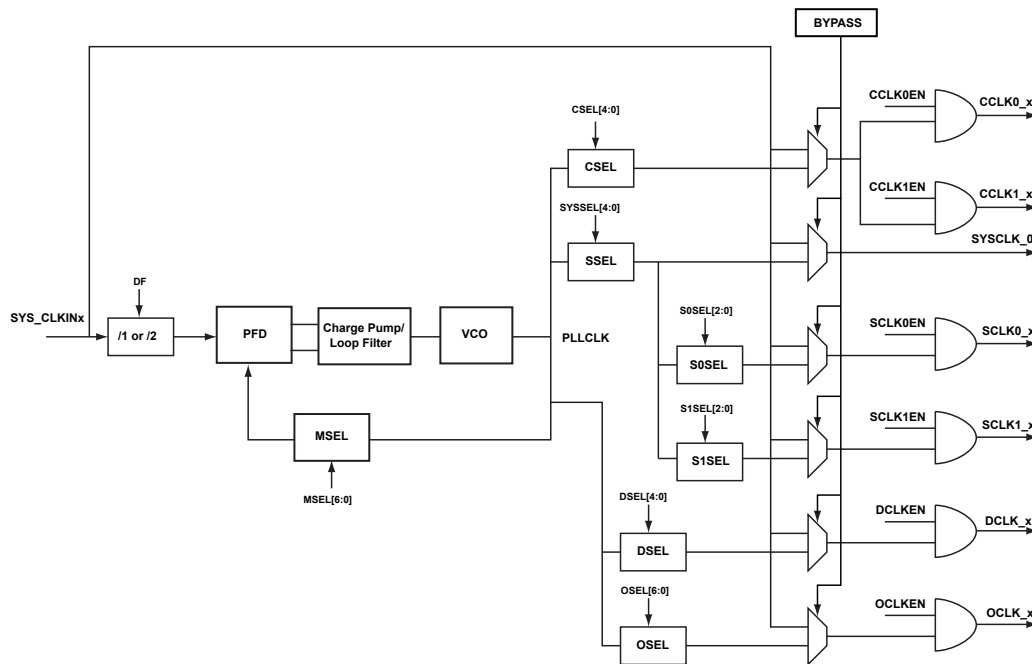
BYPASS

CSEL[4:0]

CSEL

CCLK0EN

CCLK0_x

CCLK1EN

CCLK1_x

SYSSEL[4:0]

SSEL

SYSCLK_0

DF

SYS_CLKINx

/1 or /2

PFD

Charge Pump/ Loop Filter

VCO

PLLCLK

S0SEL[2:0]

S0SEL

SCLK0EN

SCLK0_x

S1SEL[2:0]

S1SEL

SCLK1EN

SCLK1_x

MSEL

MSEL[6:0]

DSEL[4:0]

DSEL

DCLKEN

DCLK_x

OSEL[6:0]

OSEL

OCLKEN

OCLK_x